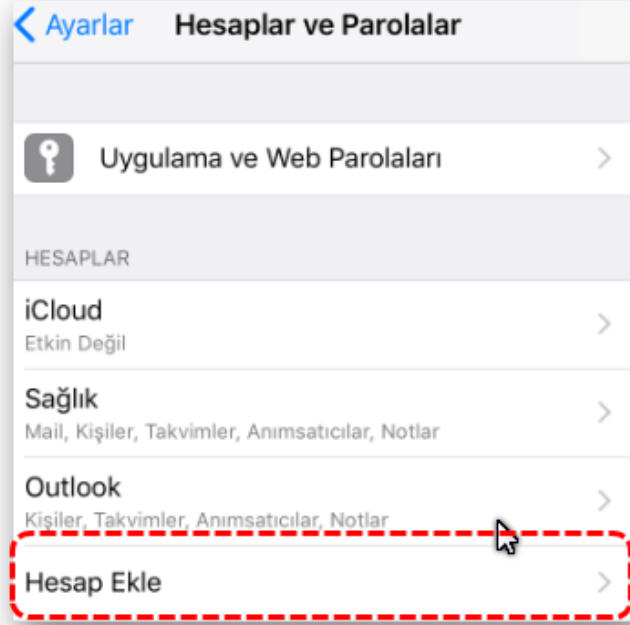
Ayarlar
Hesaplar ve Parolalar

Uygulama ve Web Parolaları

HESAPLAR

iCloud
Etkin Değil

Sağlık
Mail, Kişiler, Takvimler, Anımsatıcılar, Notlar

Outlook
Kişiler, Takvimler, Anımsatıcılar, Notlar

Hesap Ekle